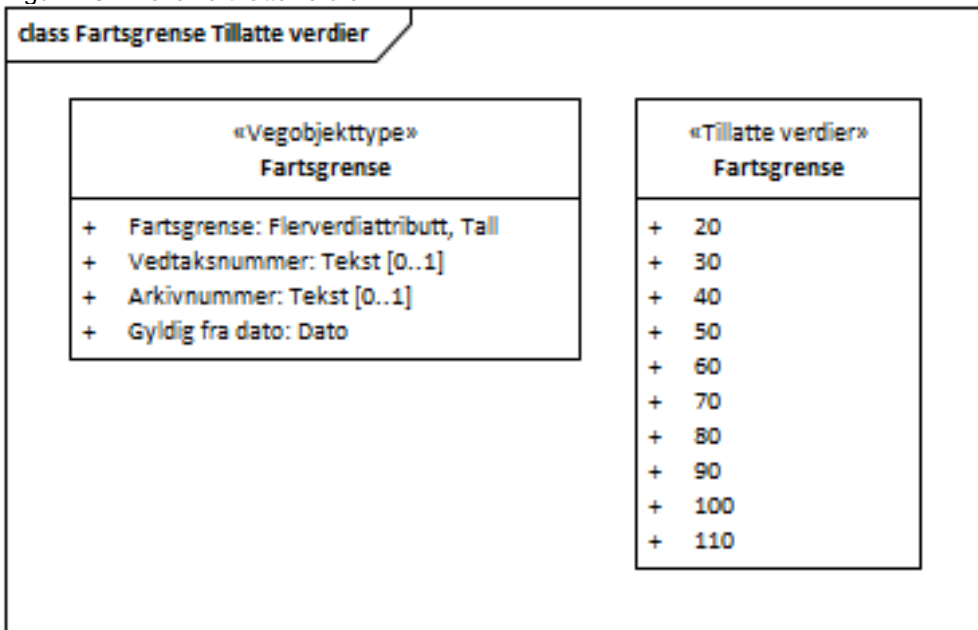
class Fartsgrense Tillatte verdier

«Vegobjekttype»
Fartsgrense

+ Fartsgrense: Flerverdiattributt, Tall
+ Vedtaksnummer: Tekst [0..1]
+ Arkivnummer: Tekst [0..1]
+ Gyldig fra dato: Dato

«Tillatte verdier»
Fartsgrense

+ 20
+ 30
+ 40
+ 50
+ 60
+ 70
+ 80
+ 90
+ 100
+ 110